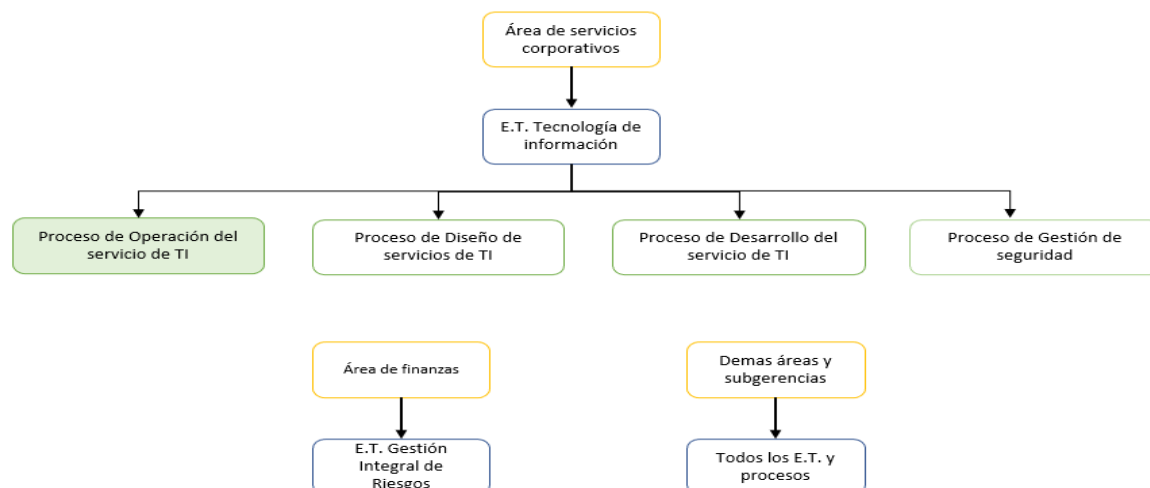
Área de servicios corporativos

E.T. Tecnología de información

Proceso de Operación del servicio de TI

Proceso de Diseño de servicios de TI

Proceso de Desarrollo del servicio de TI

Proceso de Gestión de seguridad

Área de finanzas

E.T. Gestión Integral de Riesgos

Demas áreas y subgerencias

Todos los E.T. y procesos